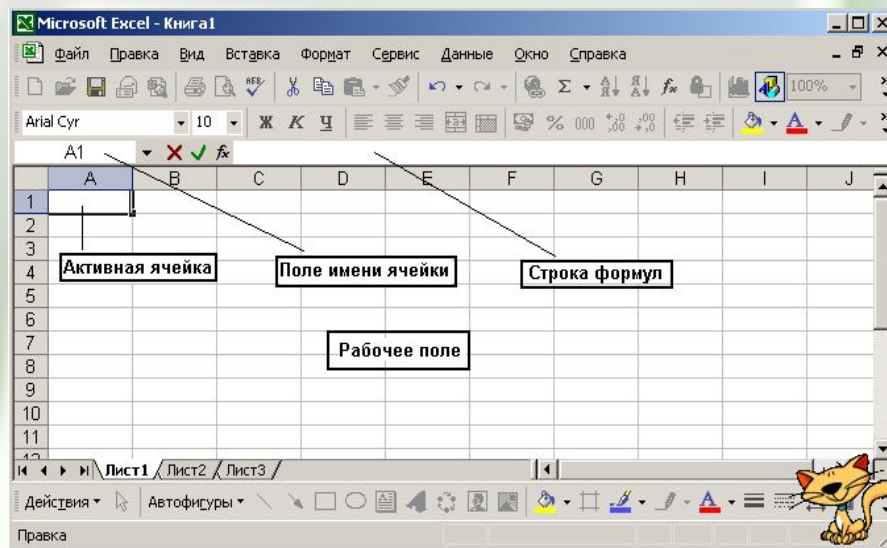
Microsoft Excel - Книга1

Файл Правка Вид Вставка Формат Сервис Данные Окно Справка

100%

Arial Cyr 10 Ж К Ч % 000

A1 fx

| | A | B | C | D | E | F | G | H | I | J |
|---|---|---|---|---|---|---|---|---|---|---|
| 1 | | | | | | | | | | |
| 2 | | | | | | | | | | |
| 3 | | | | | | | | | | |
| 4 | | | | | | | | | | |
| 5 | | | | | | | | | | |
| 6 | | | | | | | | | | |
| 7 | | | | | | | | | | |
| 8 | | | | | | | | | | |
| 9 | | | | | | | | | | |
| 10 | | | | | | | | | | |
| 11 | | | | | | | | | | |

Активная ячейка

Поле имени ячейки

Строка формул

Рабочее поле

Лист1 Лист2 Лист3

Действия Автофигуры

Правка